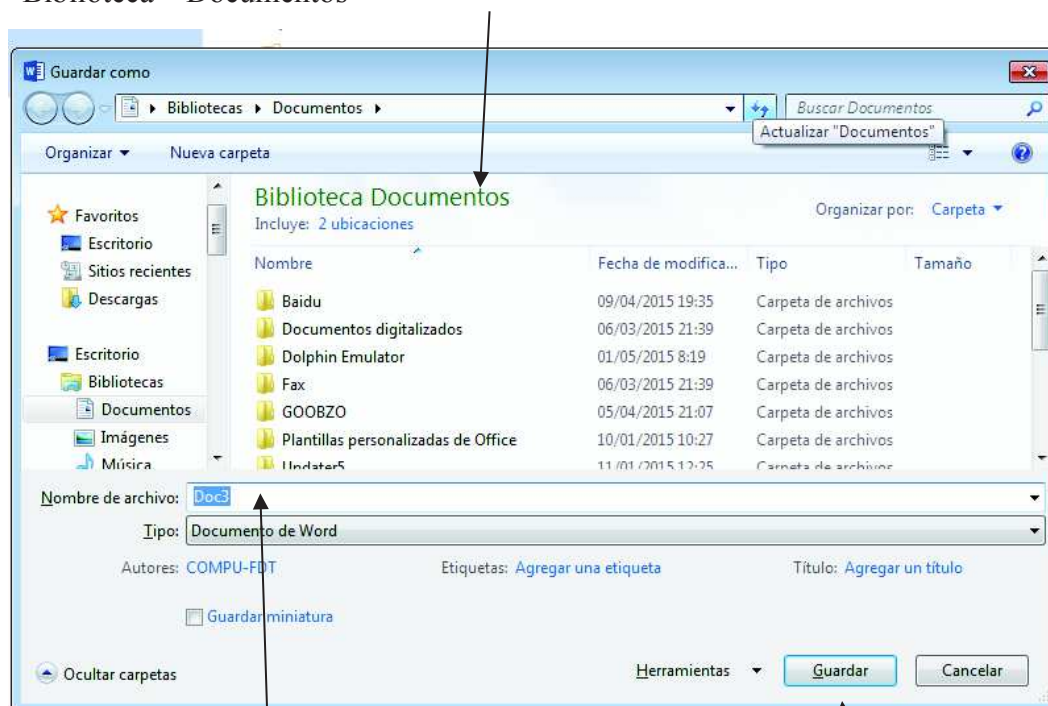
Biblioteca – Documentos

Guardar como

Bibliotecas ▸ Documentos ▸

Buscar Documentos

Actualizar "Documentos"

Organizar ▾ Nueva carpeta

Favoritos
Escritorio
Sitios recientes
Descargas

Escritorio
Bibliotecas
Documentos
Imágenes
Música

Biblioteca Documentos
Incluye: 2 ubicaciones

Organizar por: Carpeta ▾

| Nombre | Fecha de modifica... | Tipo | Tamaño |
|---|---|---|---|
| Baidu | 09/04/2015 19:35 | Carpeta de archivos | |
| Documentos digitalizados | 06/03/2015 21:39 | Carpeta de archivos | |
| Dolphin Emulator | 01/05/2015 8:19 | Carpeta de archivos | |
| Fax | 06/03/2015 21:39 | Carpeta de archivos | |
| GOOBZO | 05/04/2015 21:07 | Carpeta de archivos | |
| Plantillas personalizadas de Office | 10/01/2015 10:27 | Carpeta de archivos | |
| Updater5 | 11/01/2015 12:25 | Carpeta de archivos | |

Nombre de archivo: Doc3

Tipo: Documento de Word

Autores: COMPU-FDT

Etiquetas: Agregar una etiqueta

Título: Agregar un título

Guardar miniatura

Ocultar carpetas

Herramientas ▾

Guardar

Cancelar